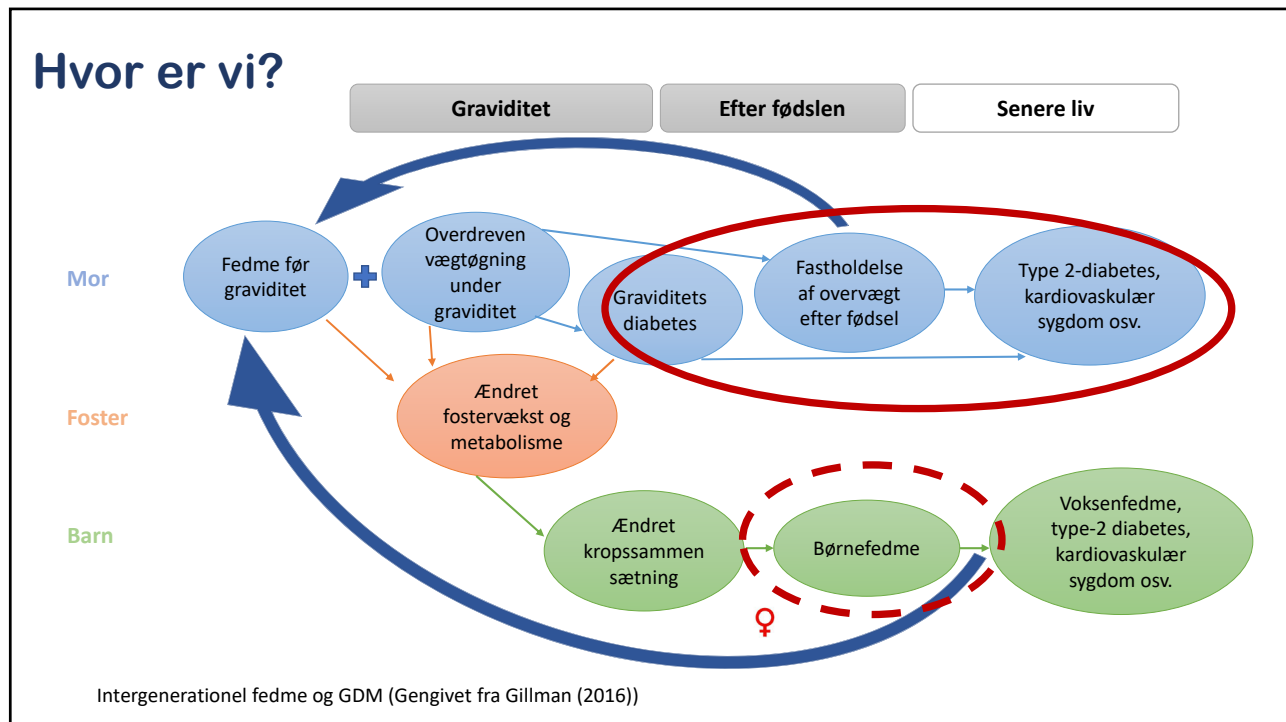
Hvor er vi?

Graviditet

Efter fødslen

Senere liv

Mor

Foster

Barn

Fedme før graviditet

+

Overdreven vægtøgning under graviditet

Graviditets diabetes

Fastholdelse af overvægt efter fødsel

Type 2-diabetes, kardiovaskulær sygdom osv.

Ændret fostervækst og metabolisme

Ændret kropssammen sætning

Børnefedme

Voksenfedme, type-2 diabetes, kardiovaskulær sygdom osv.

♀

Intergenerationel fedme og GDM (Gengivet fra Gillman (2016))